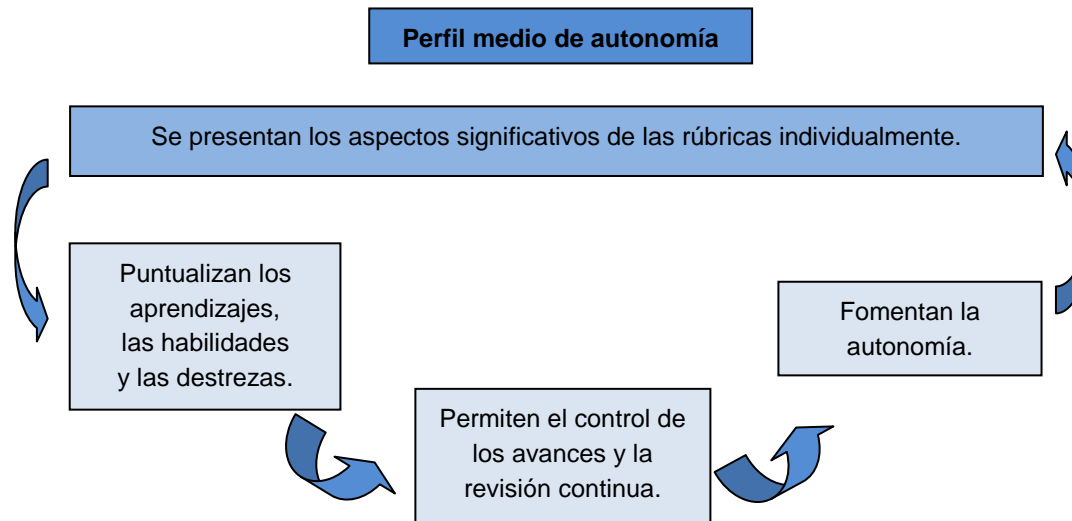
Perfil medio de autonomía

Se presentan los aspectos significativos de las rúbricas individualmente.

Puntualizan los aprendizajes, las habilidades y las destrezas.

Permiten el control de los avances y la revisión continua.

Fomentan la autonomía.